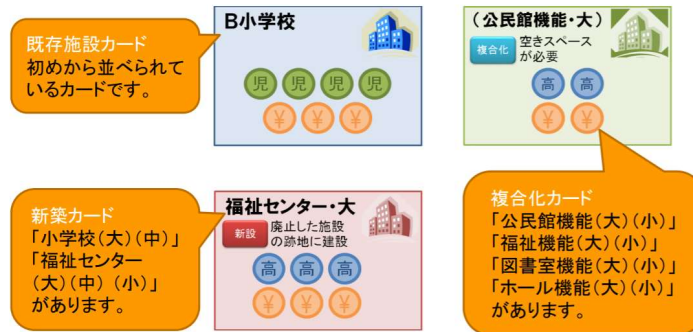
既存施設カード
初めから並べられているカードです。

B小学校

児 児 児 児

¥ ¥ ¥

（公民館機能・大）

複合化 空きスペースが必要

高 高

¥ ¥

新築カード
「小学校（大）（中）」
「福祉センター（大）（中）（小）」
があります。

福祉センター・大

新設 廃止した施設の跡地に建設

高 高 高

¥ ¥ ¥

複合化カード
「公民館機能（大）（小）」
「福祉機能（大）（小）」
「図書室機能（大）（小）」
「ホール機能（大）（小）」
があります。